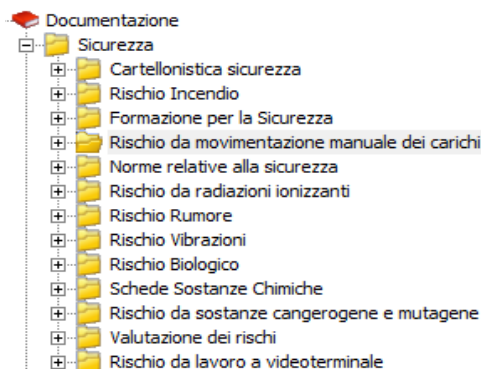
Documentazione
Sicurezza
Cartellonistica sicurezza
Rischio Incendio
Formazione per la Sicurezza
Rischio da movimentazione manuale dei carichi
Norme relative alla sicurezza
Rischio da radiazioni ionizzanti
Rischio Rumore
Rischio Vibrazioni
Rischio Biologico
Schede Sostanze Chimiche
Rischio da sostanze cangerogene e mutagene
Valutazione dei rischi
Rischio da lavoro a videoterminale